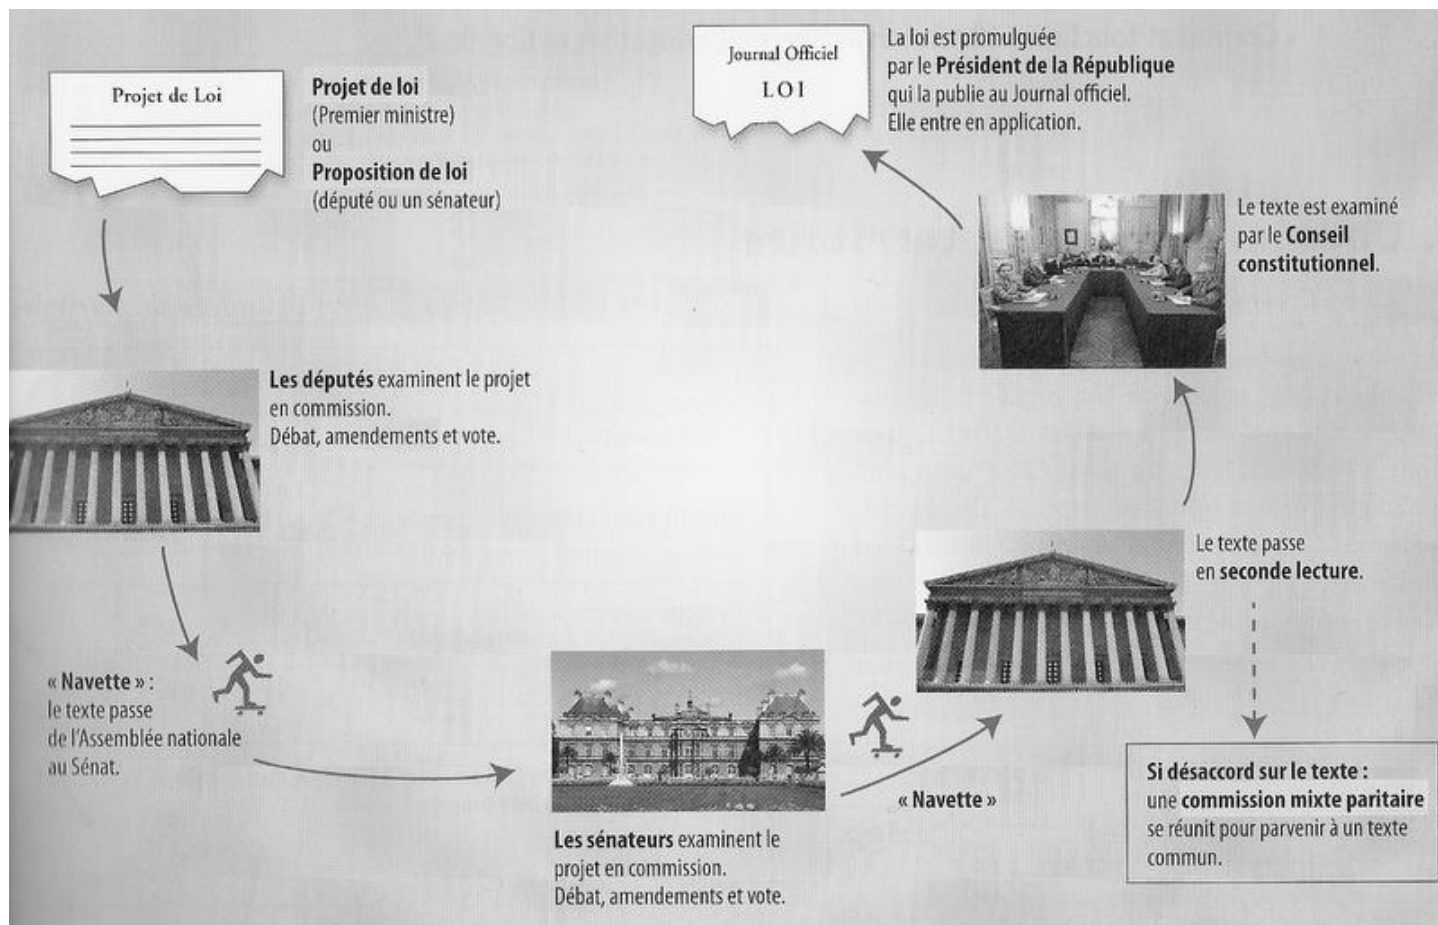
Projet de Loi

Projet de loi
(Premier ministre)
ou
Proposition de loi
(député ou un sénateur)

Journal Officiel
LOI

La loi est promulguée par le Président de la République qui la publie au Journal officiel. Elle entre en application.

Le texte est examiné par le Conseil constitutionnel.

Les députés examinent le projet en commission.
Débat, amendements et vote.

« Navette » :
le texte passe de l'Assemblée nationale au Sénat.

Les sénateurs examinent le projet en commission.
Débat, amendements et vote.

« Navette »

Le texte passe en seconde lecture.

Si désaccord sur le texte :
une commission mixte paritaire se réunit pour parvenir à un texte commun.